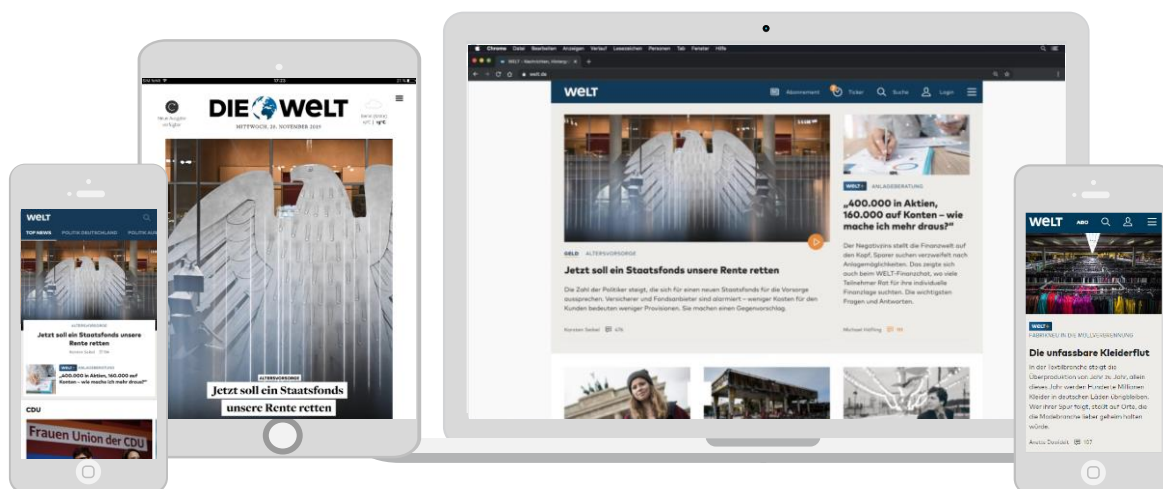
WELT

TOP NEWS POLITIK DEUTSCHLAND POLITIK AUS

ALTERSVORSORGE

Jetzt soll ein Staatsfonds unsere Rente retten

WELT+ ANLAGEBERATUNG

„400.000 in Aktien, 160.000 auf Konten – wie mache ich mehr draus?"

CDU

Frauen Union der CDU

DIE WELT

MITTWOCH, 20. NOVEMBER 2019

ALTERSVORSORGE

Jetzt soll ein Staatsfonds unsere Rente retten

Chrome Datei Bearbeiten Anzeigen Verlauf Lesezeichen Personen Tab Fenster Hilfe

WELT – Nachrichten, Hintergr...

welt.de

WELT

Abonnement Ticker Suche Login

GELD ALTERSVORSORGE

Jetzt soll ein Staatsfonds unsere Rente retten

Die Zahl der Politiker steigt, die sich für einen neuen Staatsfonds für die Vorsorge aussprechen. Versicherer und Fondsanbieter sind alarmiert – weniger Kosten für den Kunden bedeuten weniger Provisionen. Sie machen einen Gegenvorschlag.

Karsten Seibel 476

WELT+ ANLAGEBERATUNG

„400.000 in Aktien, 160.000 auf Konten – wie mache ich mehr draus?"

Der Negativzins stellt die Finanzwelt auf den Kopf. Sparer suchen verzweifelt nach Anlagemöglichkeiten. Das zeigte sich auch beim WELT-Finanzchat, wo viele Teilnehmer Rat für ihre individuelle Finanzlage suchten. Die wichtigsten Fragen und Antworten.

Michael Höfling 99

WELT ABO

WELT+

FABRIKNEU IN DIE MÜLLVERBRENNUNG

Die unfassbare Kleiderflut

In der Textilbranche steigt die Überproduktion von Jahr zu Jahr, allein dieses Jahr werden Hunderte Millionen Kleider in deutschen Läden übrigbleiben. Wer ihrer Spur folgt, stößt auf Orte, die die Modebranche lieber geheim halten würde.

Anette Dowideit 107